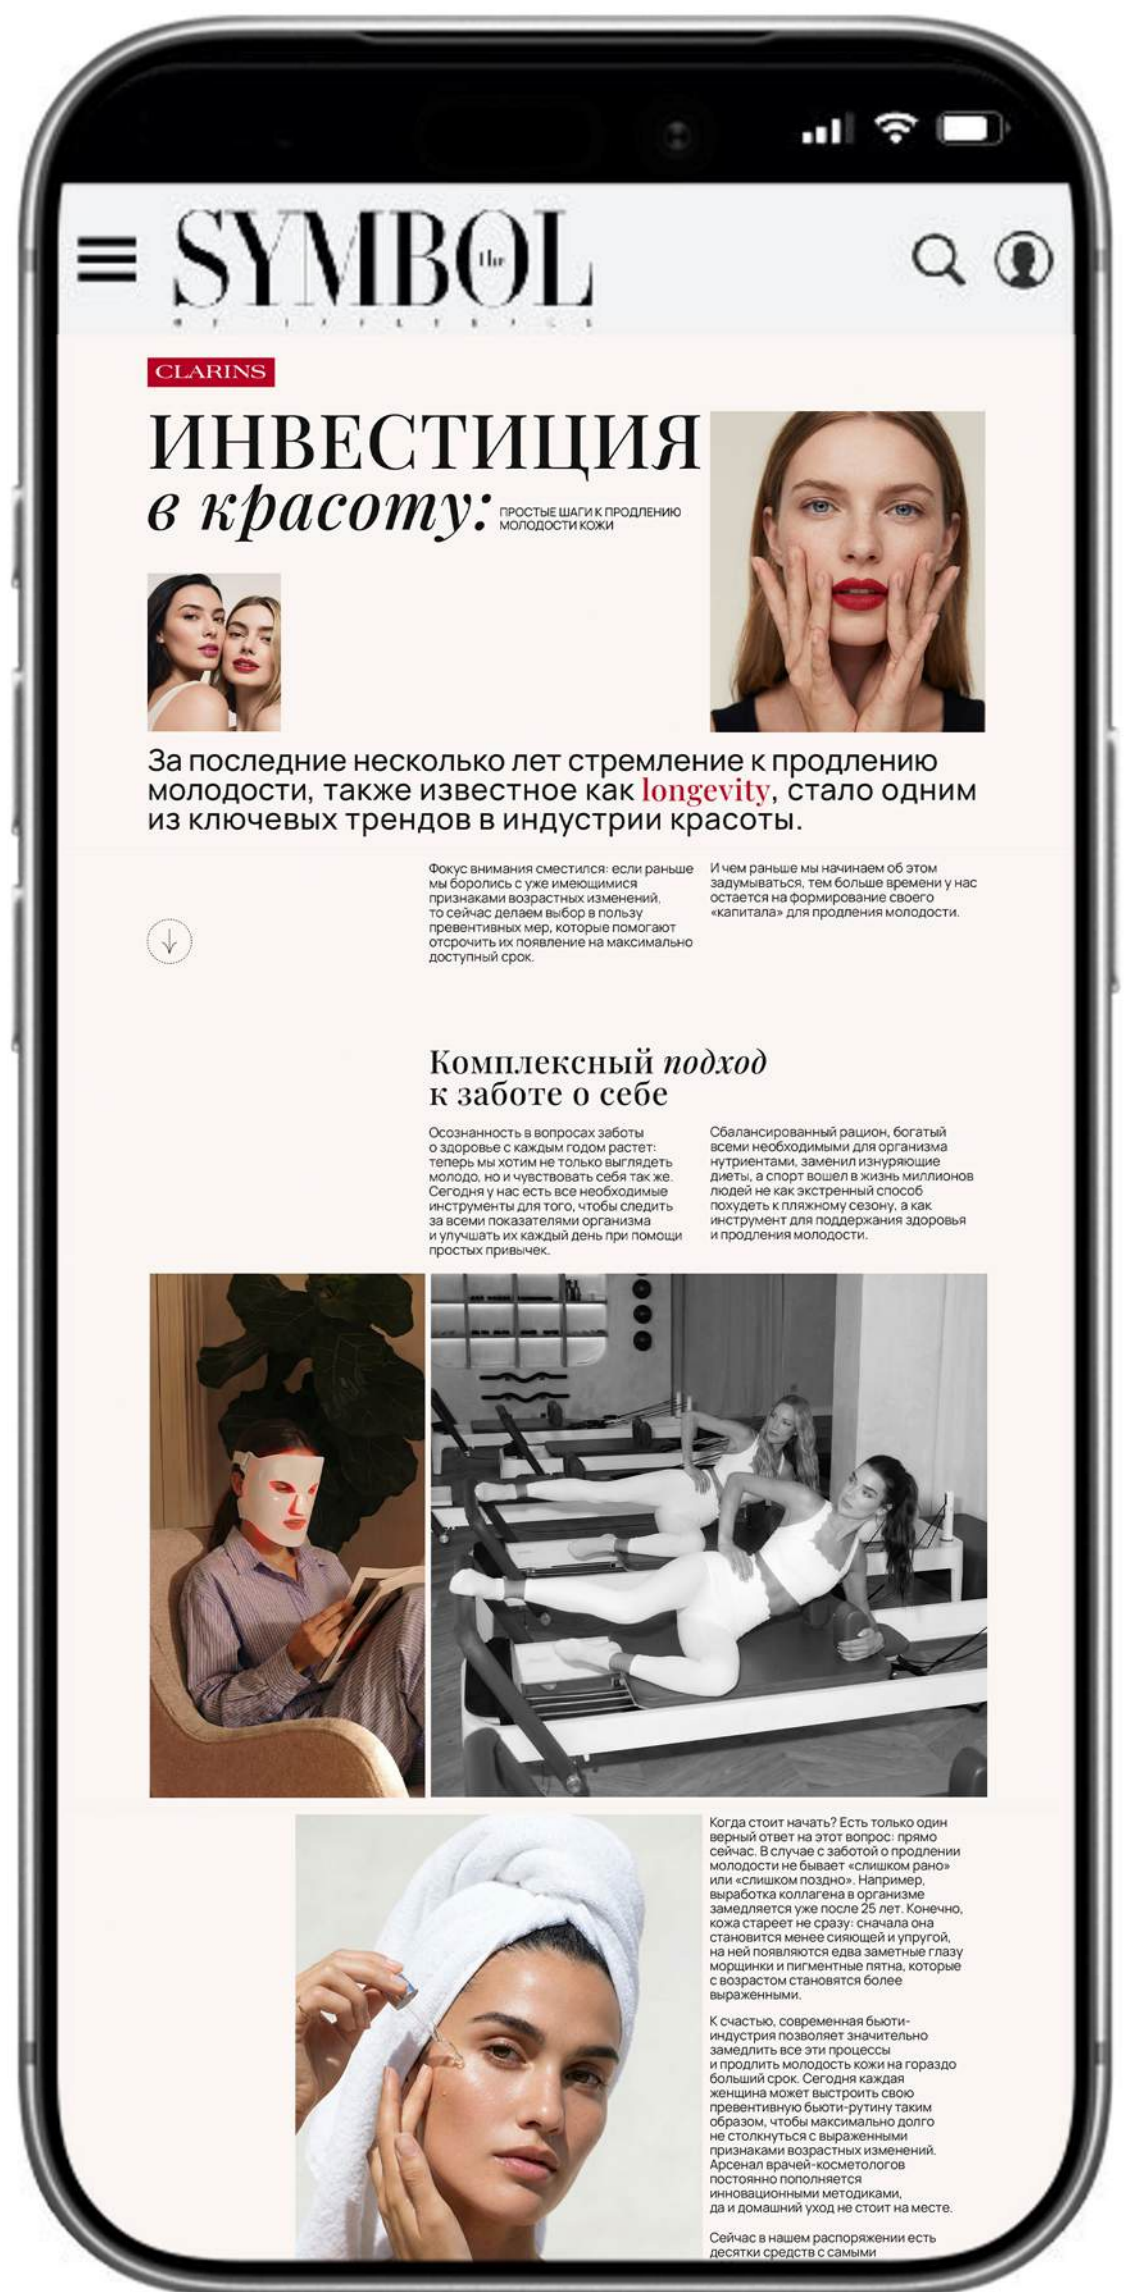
SYMBOL The

CLARINS

ИНВЕСТИЦИЯ в красоту: ПРОСТЫЕ ШАГИ К ПРОДЛЕНИЮ МОЛОДОСТИ КОЖИ

За последние несколько лет стремление к продлению молодости, также известное как longevity, стало одним из ключевых трендов в индустрии красоты.

Фокус внимания сместился: если раньше мы боролись с уже имеющимися признаками возрастных изменений, то сейчас делаем выбор в пользу превентивных мер, которые помогают отсрочить их появление на максимально доступный срок.

И чем раньше мы начинаем об этом задумываться, тем больше времени у нас остается на формирование своего «капитала» для продления молодости.

Комплексный подход к заботе о себе

Осознанность в вопросах заботы о здоровье с каждым годом растет: теперь мы хотим не только выглядеть молодо, но и чувствовать себя так же. Сегодня у нас есть все необходимые инструменты для того, чтобы следить за всеми показателями организма и улучшать их каждый день при помощи простых привычек.

Сбалансированный рацион, богатый всеми необходимыми для организма нутриентами, заменил изнуряющие диеты, а спорт вошел в жизнь миллионов людей не как экстренный способ похудеть к пляжному сезону, а как инструмент для поддержания здоровья и продления молодости.

Когда стоит начать? Есть только один верный ответ на этот вопрос: прямо сейчас. В случае с заботой о продлении молодости не бывает «слишком рано» или «слишком поздно». Например, выработка коллагена в организме замедляется уже после 25 лет. Конечно, кожа стареет не сразу: сначала она становится менее сияющей и упругой, на ней появляются едва заметные глазу морщинки и пигментные пятна, которые с возрастом становятся более выраженными.

К счастью, современная бьюти-индустрия позволяет значительно замедлить все эти процессы и продлить молодость кожи на гораздо больший срок. Сегодня каждая женщина может выстроить свою превентивную бьюти-рутину таким образом, чтобы максимально долго не столкнуться с выраженными признаками возрастных изменений. Арсенал врачей-косметологов постоянно пополняется инновационными методиками, да и домашний уход не стоит на месте.

Сейчас в нашем распоряжении есть десятки средств с самыми